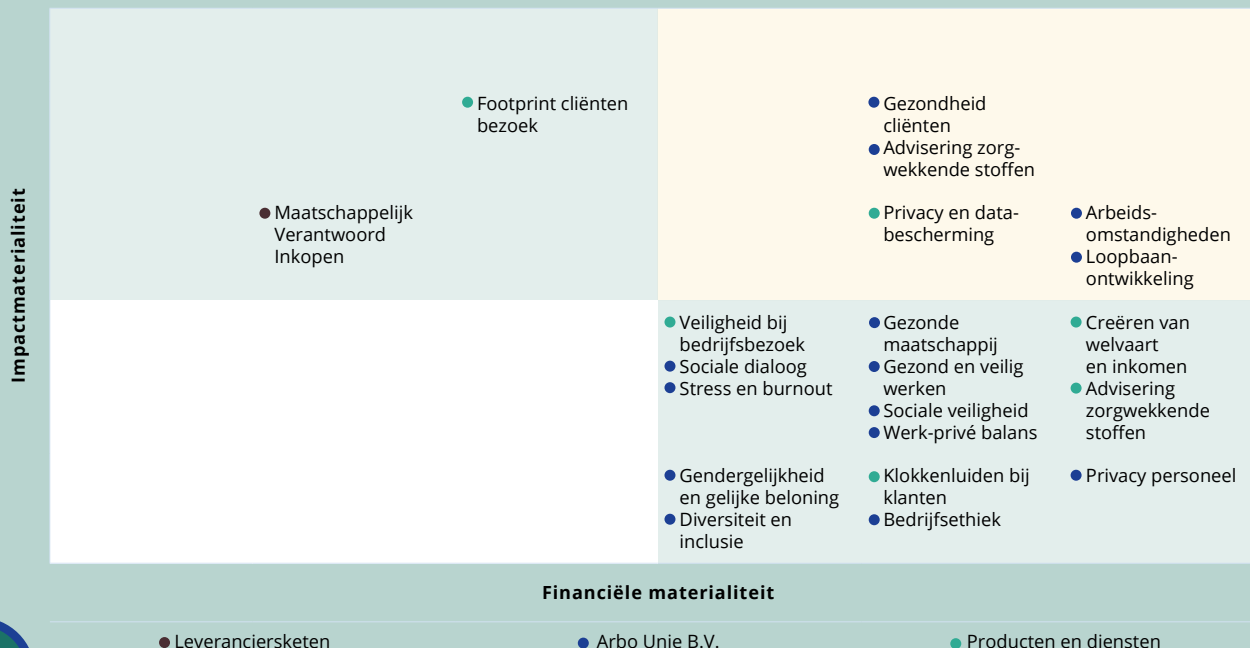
Impactmaterialiteit

Footprint cliënten bezoek

Gezondheid cliënten
Advisering zorgwekkende stoffen

Maatschappelijk Verantwoord Inkopen

Privacy en databescherming

Arbeidsomstandigheden
Loopbaanontwikkeling

Veiligheid bij bedrijfsbezoek
Sociale dialoog
Stress en burnout

Gezonde maatschappij
Gezond en veilig werken
Sociale veiligheid
Werk-privé balans

Creëren van welvaart en inkomen
Advisering zorgwekkende stoffen

Gendergelijkheid en gelijke beloning
Diversiteit en inclusie

Klokkenluiden bij klanten
Bedrijfsethiek

Privacy personeel

Financiële materialiteit

Leveranciersketen
Arbo Unie B.V.
Producten en diensten